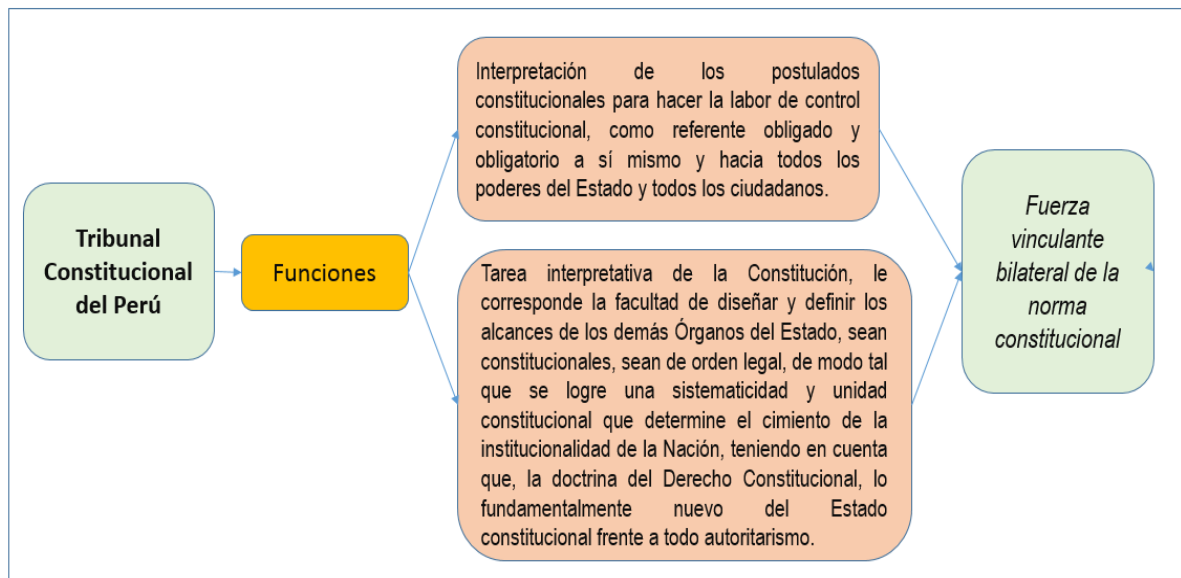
Tribunal Constitucional del Perú

Funciones

Interpretación de los postulados constitucionales para hacer la labor de control constitucional, como referente obligado y obligatorio a sí mismo y hacia todos los poderes del Estado y todos los ciudadanos.

Tarea interpretativa de la Constitución, le corresponde la facultad de diseñar y definir los alcances de los demás Órganos del Estado, sean constitucionales, sean de orden legal, de modo tal que se logre una sistematicidad y unidad constitucional que determine el cimiento de la institucionalidad de la Nación, teniendo en cuenta que, la doctrina del Derecho Constitucional, lo fundamentalmente nuevo del Estado constitucional frente a todo autoritarismo.

Fuerza vinculante bilateral de la norma constitucional